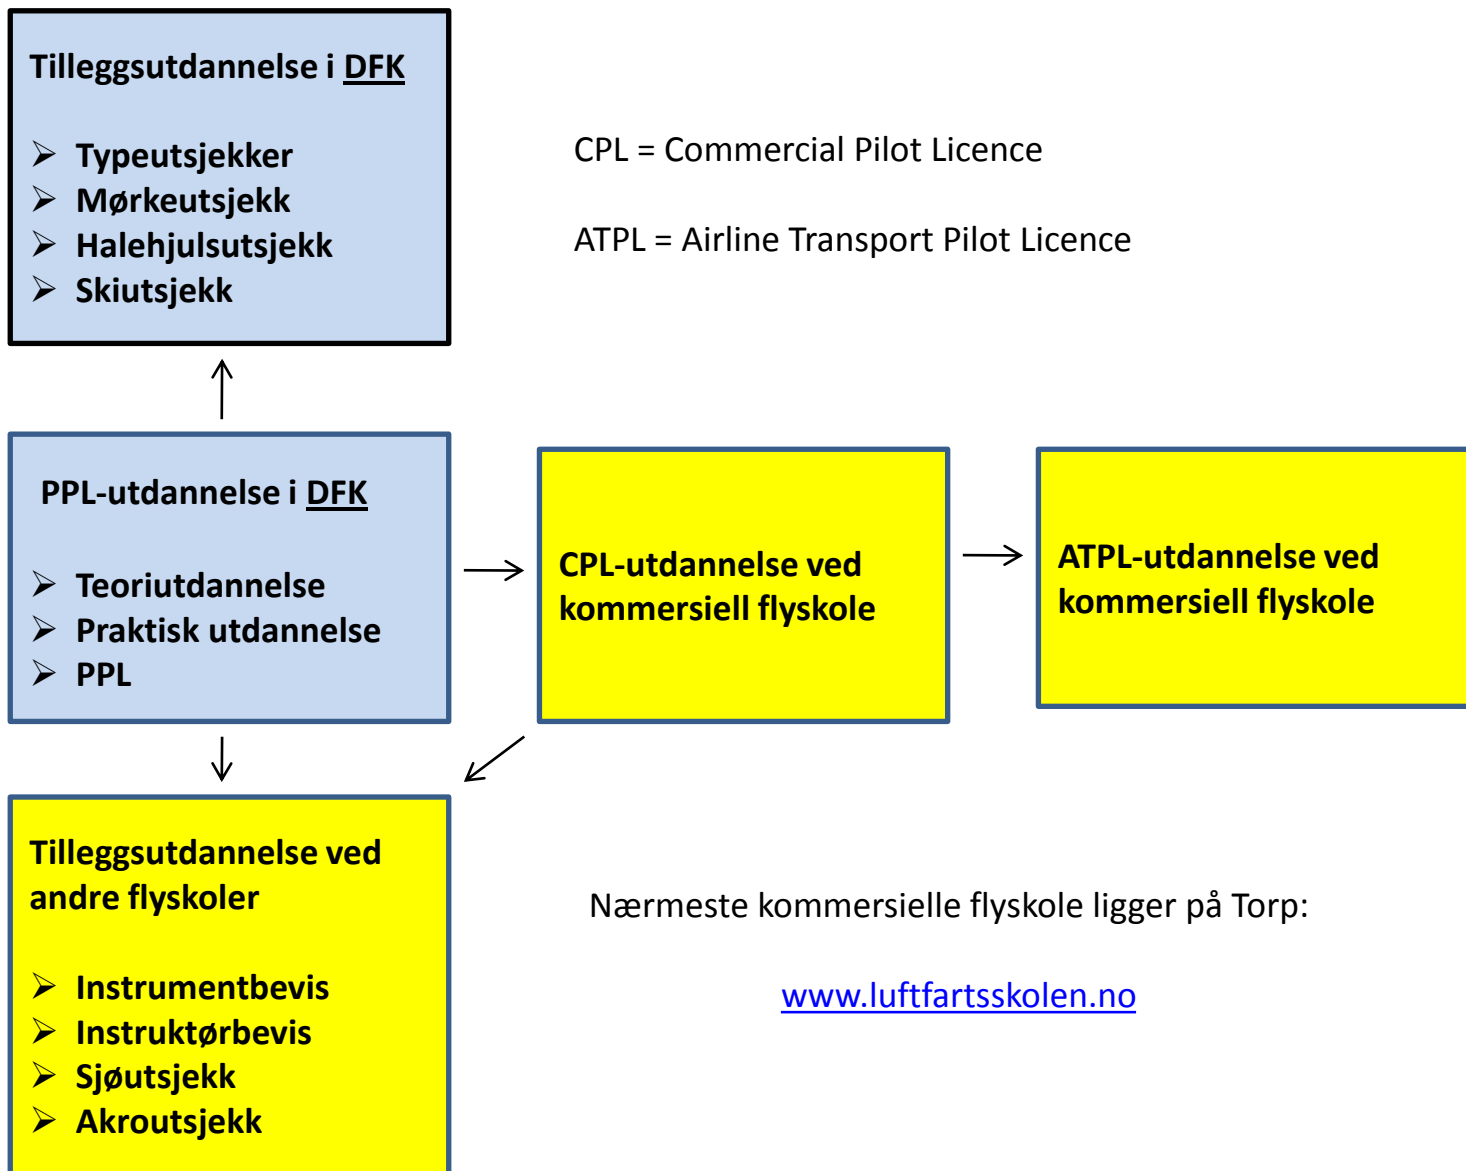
Tilleggsutdannelse i DFK

- Typeutsjekker
- Mørkeutsjekk
- Halehjulsutsjekk
- Skiutsjekk

CPL = Commercial Pilot Licence

ATPL = Airline Transport Pilot Licence

PPL-utdannelse i DFK

- Teoriutdannelse
- Praktisk utdannelse
- PPL

CPL-utdannelse ved kommersiell flyskole

ATPL-utdannelse ved kommersiell flyskole

Tilleggsutdannelse ved andre flyskoler

- Instrumentbevis
- Instruktørbevis
- Sjøutsjekk
- Akroutsjekk

Nærmeste kommersielle flyskole ligger på Torp:

www.luftfartsskolen.no